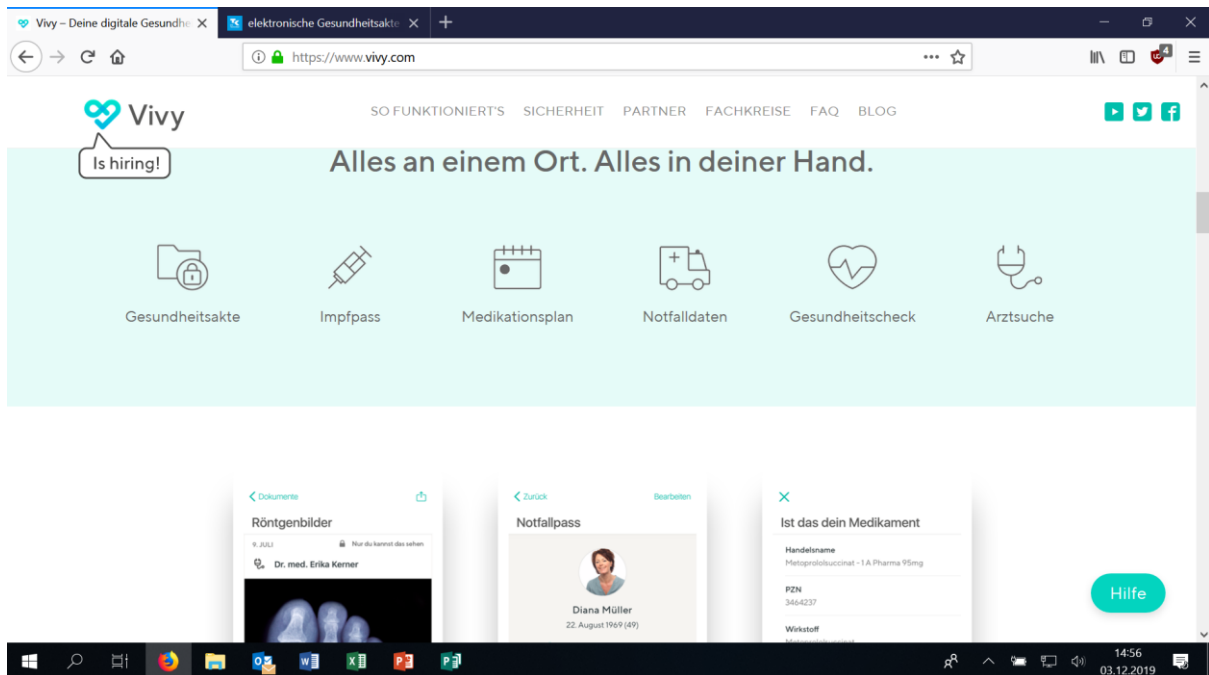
Vivy – Deine digitale Gesundhe ×
elektronische Gesundheitsakte ×
+

https://www.vivy.com

Vivy
Is hiring!

SO FUNKTIONIERT'S SICHERHEIT PARTNER FACHKREISE FAQ BLOG

Alles an einem Ort. Alles in deiner Hand.

Gesundheitsakte
Impfpass
Medikationsplan
Notfalldaten
Gesundheitscheck
Arztsuche

< Dokumente
Röntgenbilder
9. JULI
Nur du kannst das sehen
Dr. med. Erika Kerner

< Zurück
Bearbeiten
Notfallpass
Diana Müller
22. August 1969 (49)

×
Ist das dein Medikament
Handelsname
Metoprololsuccinat - 1 A Pharma 95mg
PZN
3464237
Wirkstoff
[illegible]

Hilfe

14:56
03.12.2019